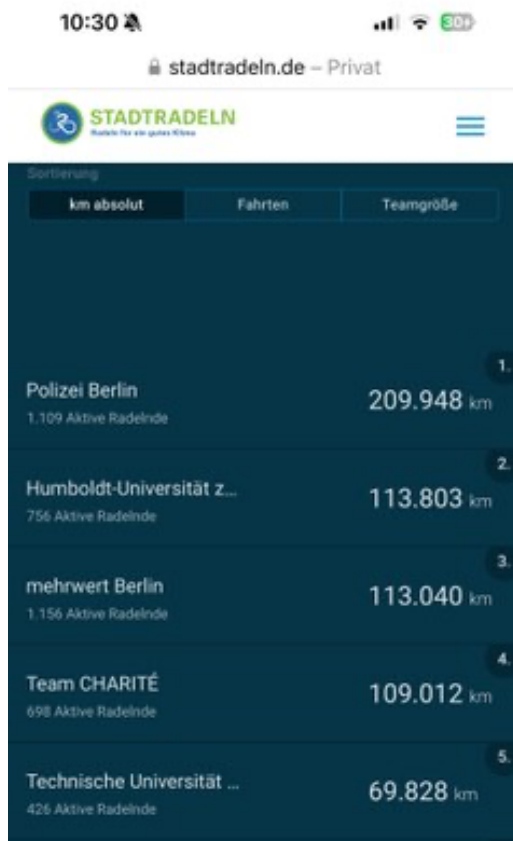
10:30

30

stadtradeln.de – Privat

STADTRADELN
Radeln für ein gutes Klima

Sortierung

km absolut | Fahrten | Teamgröße

1.
Polizei Berlin
1.109 Aktive Radelnde
209.948 km

2.
Humboldt-Universität z...
756 Aktive Radelnde
113.803 km

3.
mehrwert Berlin
1.156 Aktive Radelnde
113.040 km

4.
Team CHARITÉ
698 Aktive Radelnde
109.012 km

5.
Technische Universität ...
426 Aktive Radelnde
69.828 km